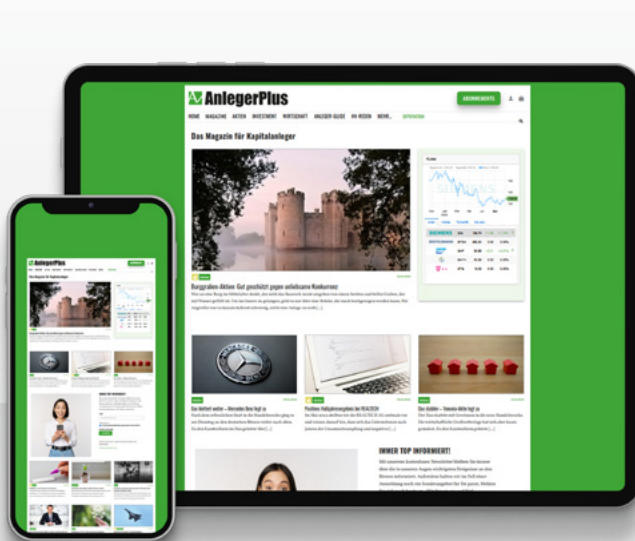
AnlegerPlus

ABONNEMENTS

HOME MAGAZINE AKTIEN INVESTMENT WIRTSCHAFT ANLEGER-GUIDE HV-REDEN MEHR...

Das Magazin für Kapitalanleger

Burggraben-Aktien: Gut geschützt gegen unliebsame Konkurrenz

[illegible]

SIEMENS

Das läuft(e) weiter – Mercedes-Benz legt zu

Positives Halbjahresergebnis bei REALTECH

Das dudelt – Vonovia-Aktie legt zu

IMMER TOP INFORMIERT!

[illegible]

AnlegerPlus

Das Magazin für Kapitalanleger

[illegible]